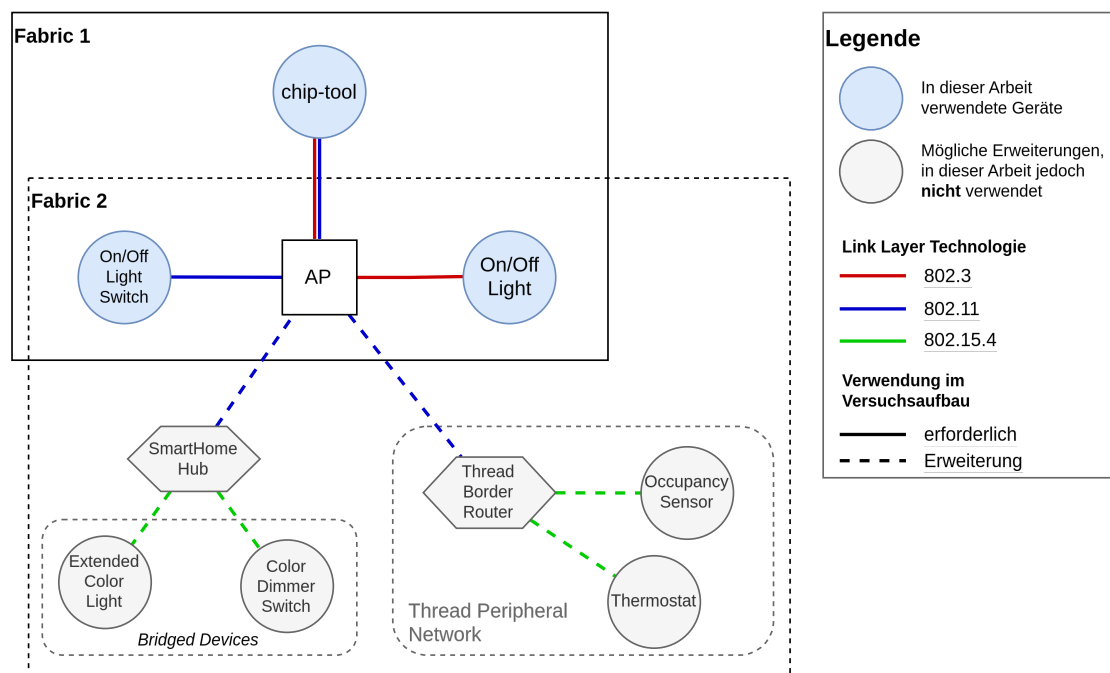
Fabric 1

chip-tool

Fabric 2

On/Off Light Switch

AP

On/Off Light

SmartHome Hub

Thread Border Router

Occupancy Sensor

Extended Color Light

Color Dimmer Switch

Thermostat

Bridged Devices

Thread Peripheral Network

Legende

In dieser Arbeit verwendete Geräte

Mögliche Erweiterungen, in dieser Arbeit jedoch **nicht** verwendet

Link Layer Technologie

802.3

802.11

802.15.4

Verwendung im Versuchsaufbau

erforderlich

Erweiterung